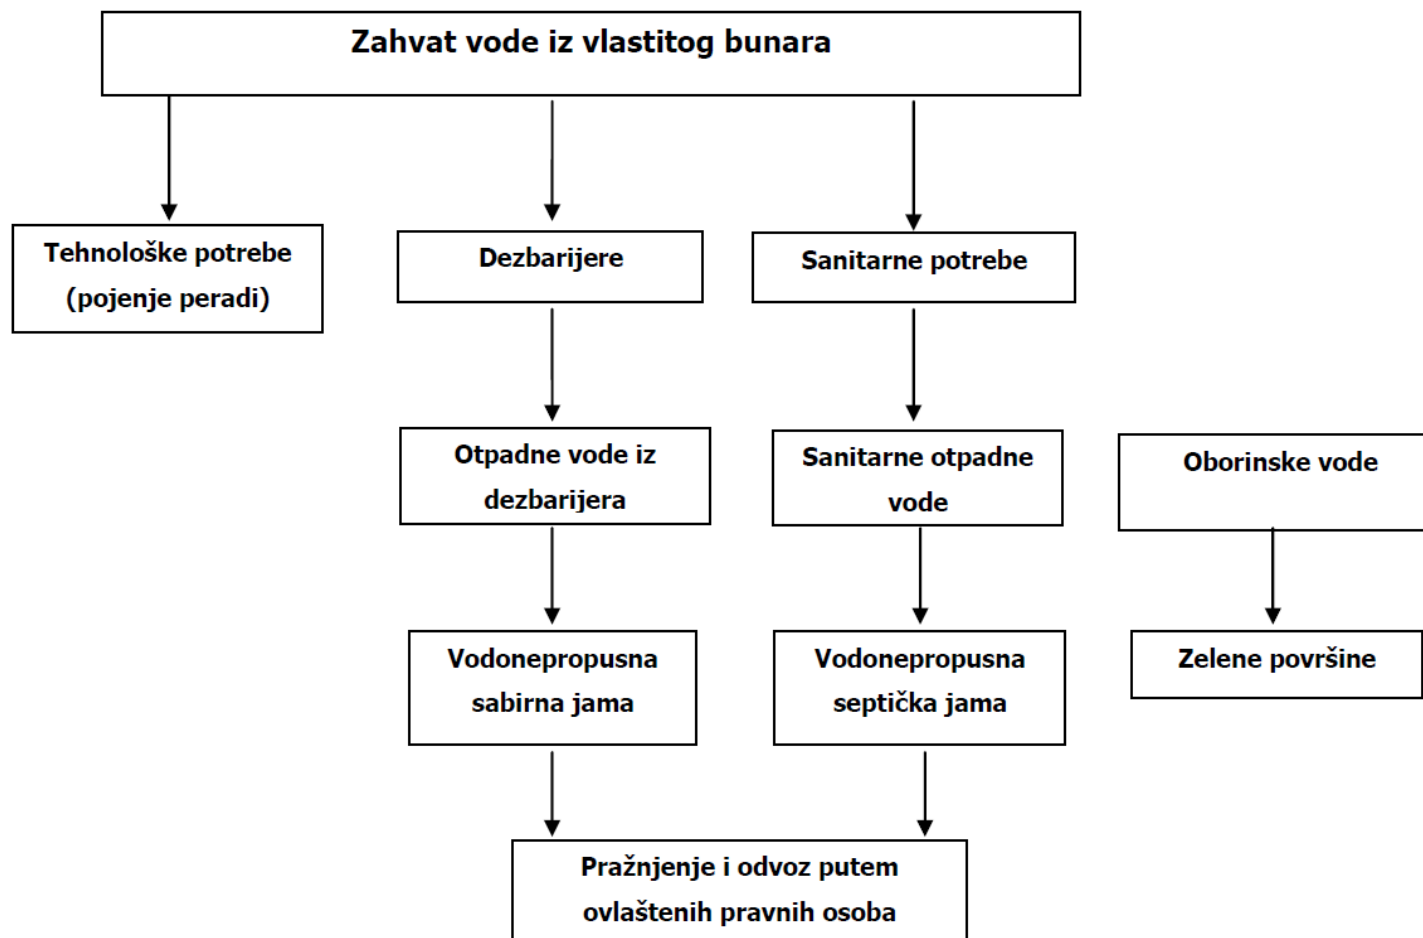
Zahvat vode iz vlastitog bunara

Tehnološke potrebe (pojenje peradi)

Dezbarijere

Sanitarne potrebe

Otpadne vode iz dezbarijera

Sanitarne otpadne vode

Oborinske vode

Vodonepropusna sabirna jama

Vodonepropusna septička jama

Zelene površine

Pražnjenje i odvoz putem ovlaštenih pravnih osoba